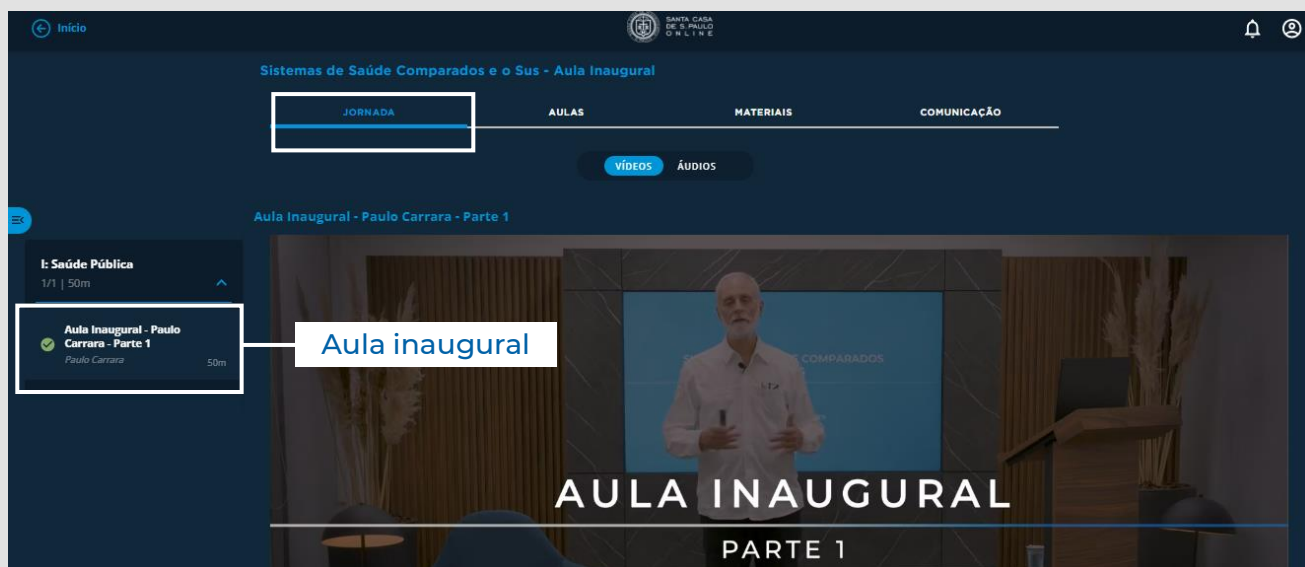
Início

SANTA CASA DE S. PAULO ONLINE

Sistemas de Saúde Comparados e o Sus - Aula Inaugural

JORNADA AULAS MATERIAIS COMUNICAÇÃO

VÍDEOS ÁUDIOS

Aula Inaugural - Paulo Carrara - Parte 1

I: Saúde Pública
1/1 | 50m

Aula Inaugural - Paulo Carrara - Parte 1
Paulo Carrara
50m

Aula inaugural

S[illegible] COMPARADOS

AULA INAUGURAL
PARTE 1